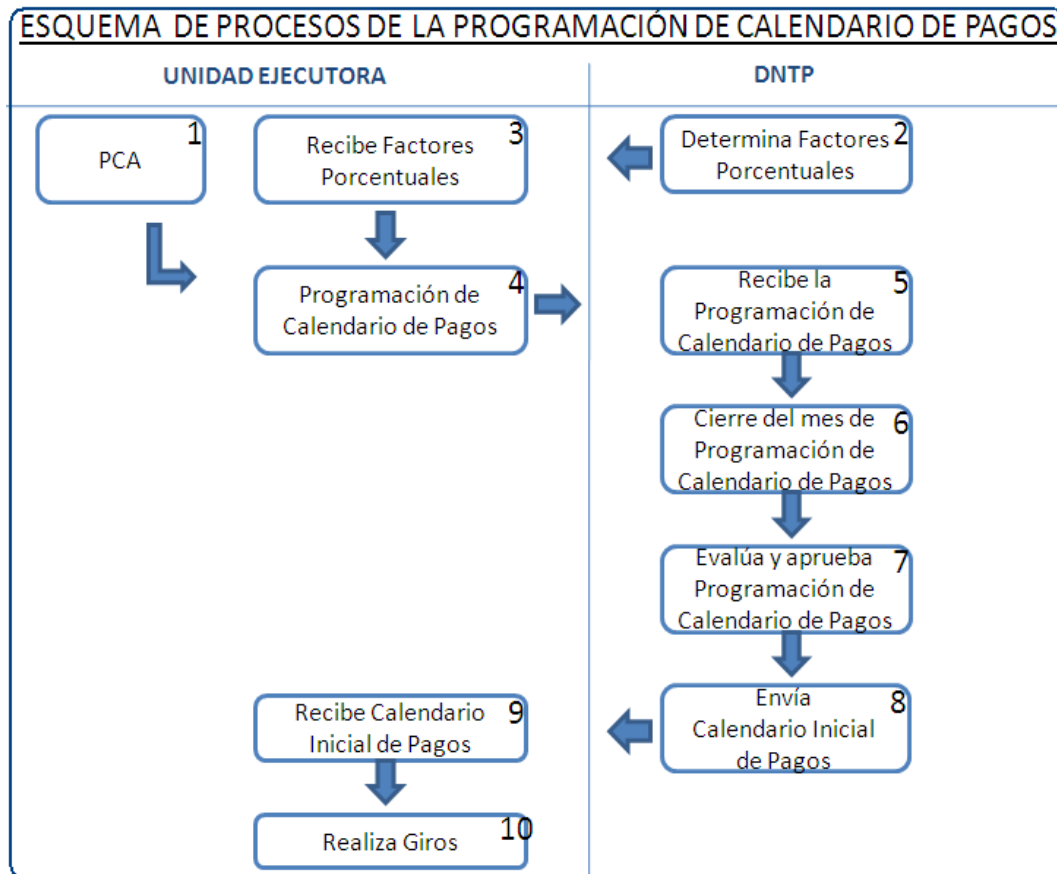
ESQUEMA DE PROCESOS DE LA PROGRAMACIÓN DE CALENDARIO DE PAGOS

UNIDAD EJECUTORA

DNTP

PCA 1

Recibe Factores Porcentuales 3

Determina Factores Porcentuales 2

Programación de Calendario de Pagos 4

Recibe la Programación de Calendario de Pagos 5

Cierre del mes de Programación de Calendario de Pagos 6

Evalúa y aprueba Programación de Calendario de Pagos 7

Envía Calendario Inicial de Pagos 8

Recibe Calendario Inicial de Pagos 9

Realiza Giros 10